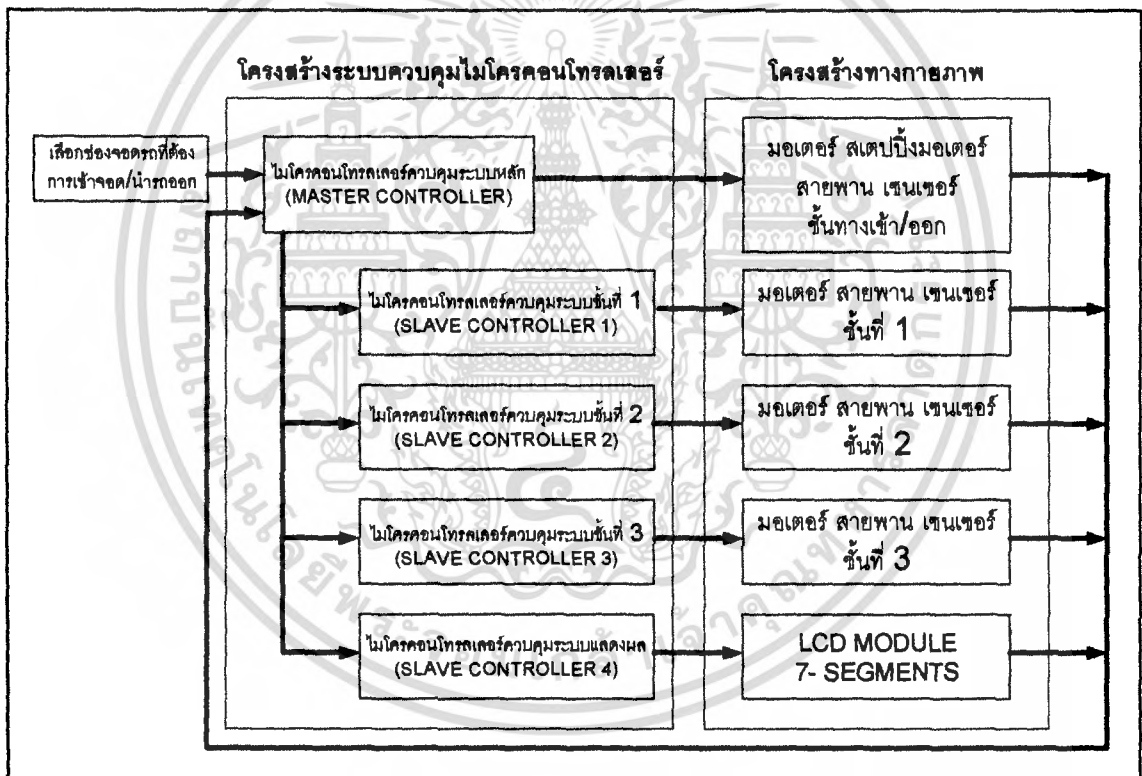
โครงสร้างระบบควบคุมไมโครคอนโทรลเลอร์

โครงสร้างทางกายภาพ

เลือกช่องจอดรถที่ต้องการเข้าจอด/นำรถออก

ไมโครคอนโทรลเลอร์ควบคุมระบบหลัก
(MASTER CONTROLLER)

มอเตอร์ สเตปปิ้งมอเตอร์ สายพาน เซนเซอร์ ชั้นทางเข้า/ออก

ไมโครคอนโทรลเลอร์ควบคุมระบบชั้นที่ 1
(SLAVE CONTROLLER 1)

มอเตอร์ สายพาน เซนเซอร์ ชั้นที่ 1

ไมโครคอนโทรลเลอร์ควบคุมระบบชั้นที่ 2
(SLAVE CONTROLLER 2)

มอเตอร์ สายพาน เซนเซอร์ ชั้นที่ 2

ไมโครคอนโทรลเลอร์ควบคุมระบบชั้นที่ 3
(SLAVE CONTROLLER 3)

มอเตอร์ สายพาน เซนเซอร์ ชั้นที่ 3

ไมโครคอนโทรลเลอร์ควบคุมระบบแสดงผล
(SLAVE CONTROLLER 4)

LCD MODULE
7- SEGMENTS